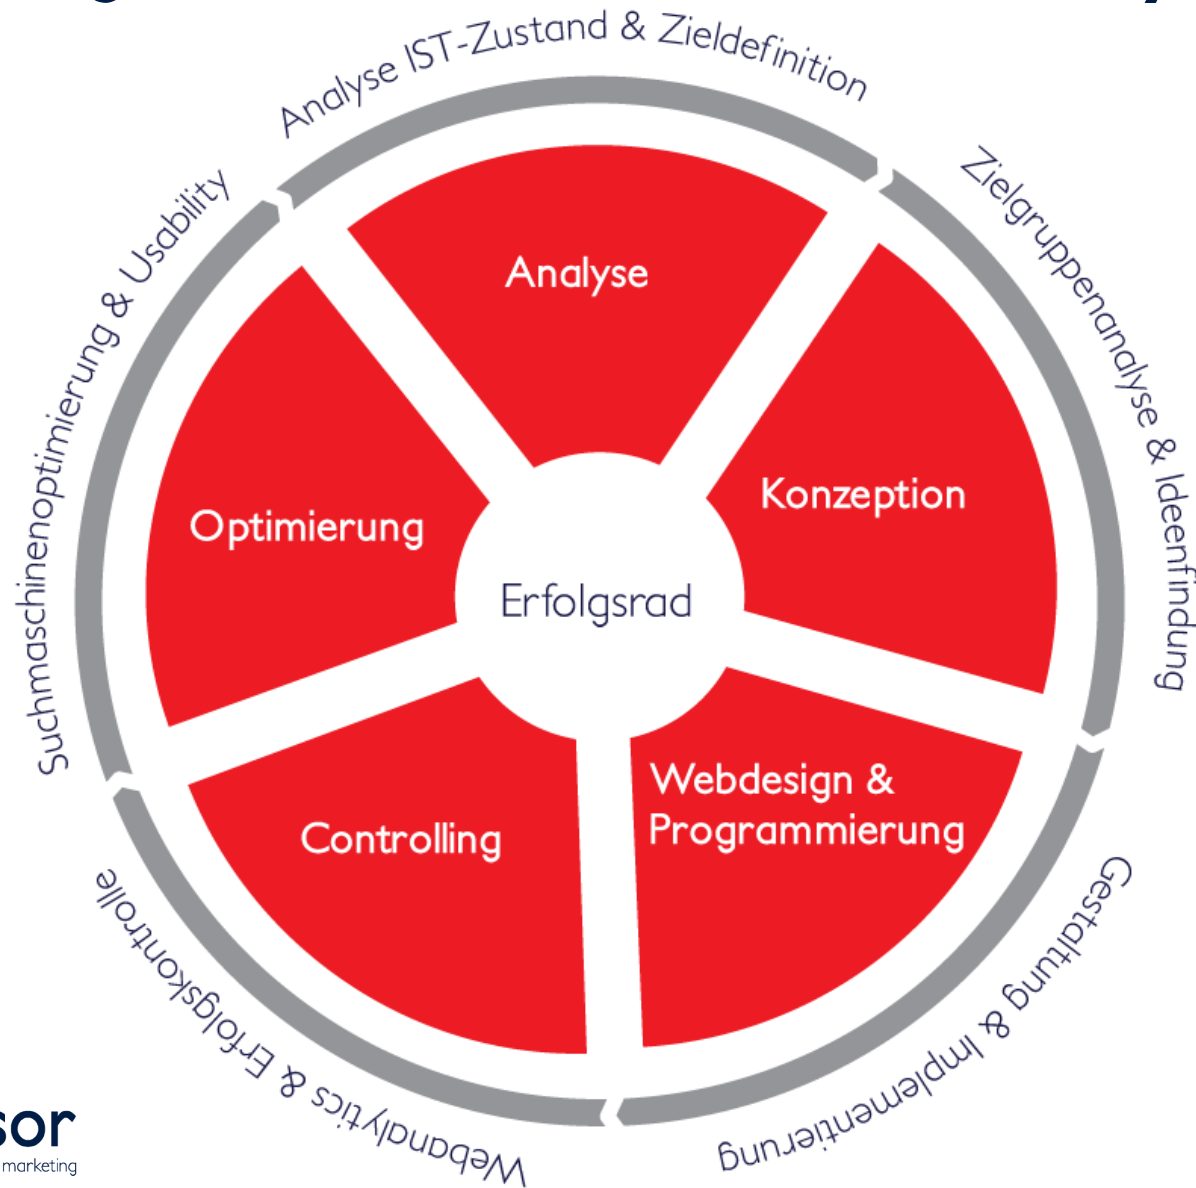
Analyse IST-Zustand & Zieldefinition

Zielgruppenanalyse & Ideenfindung

Gestaltung & Implementierung

Webanalytics & Erfolgskontrolle

Suchmaschinenoptimierung & Usability

Analyse

Konzeption

Webdesign & Programmierung

Controlling

Optimierung

Erfolgsrad

sor
marketing